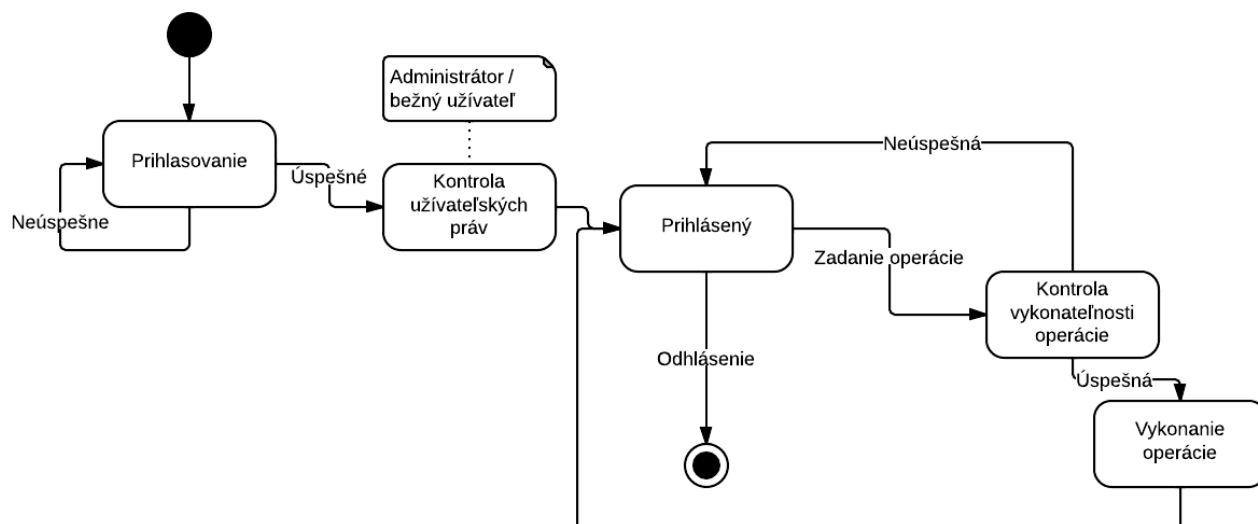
Administrátor / bežný užívateľ

Prihlasovanie

Úspešné

Neúspešne

Kontrola užívateľských práv

Neúspešná

Prihlásený

Zadanie operácie

Kontrola vykonateľnosti operácie

Odhlásenie

Úspešná

Vykonanie operácie